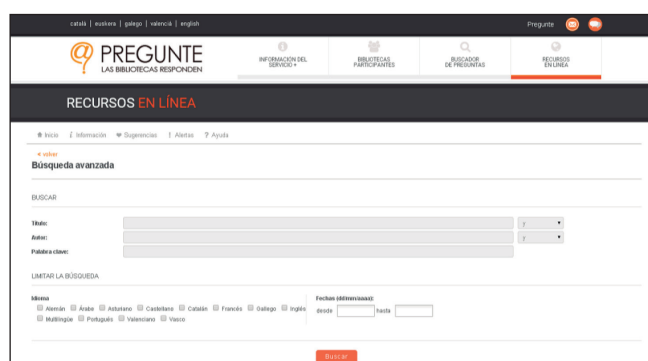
català | euskera | galego | valencià | english

Pregunte

PREGUNTE
LAS BIBLIOTECAS RESPONDEN

INFORMACION DEL SERVICIO +

BIBLIOTECAS PARTICIPANTES

BUSCADOR DE PREGUNTAS

RECURSOS EN LINEA

RECURSOS EN LÍNEA

Inicio | Información | Sugerencias | Alertas | Ayuda

« volver

Búsqueda avanzada

BUSCAR

Título:
Autor:
Palabra clave:

LIMITAR LA BÚSQUEDA

Idioma
Alemán Árabe Asturiano Castellano Catalán Francés Gallego Inglés Multilingüe Portugués Valenciano Vasco

Fechas (dd/mm/aaaa):
desde hasta

Buscar